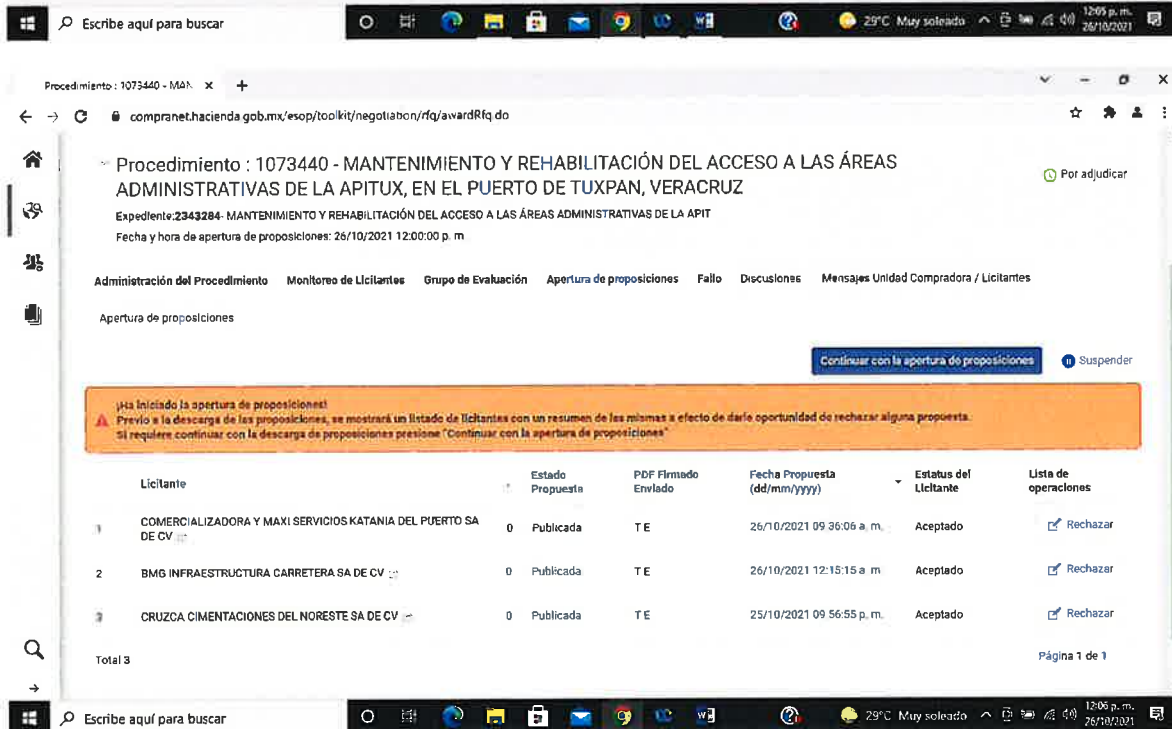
Escribe aquí para buscar
29°C Muy soleado 12:05 p. m. 26/10/2021

Procedimiento : 1073440 - MAN ×

compranet.hacienda.gob.mx/esop/toolkit/negotiation/rfq/awardRfq.do

Procedimiento : 1073440 - MANTENIMIENTO Y REHABILITACIÓN DEL ACCESO A LAS ÁREAS ADMINISTRATIVAS DE LA APITUX, EN EL PUERTO DE TUXPAN, VERACRUZ

Por adjudicar

Expediente:2343284- MANTENIMIENTO Y REHABILITACIÓN DEL ACCESO A LAS ÁREAS ADMINISTRATIVAS DE LA APIT
Fecha y hora de apertura de proposiciones: 26/10/2021 12:00:00 p. m

Administración del Procedimiento Monitoreo de Licitantes Grupo de Evaluación Apertura de proposiciones Fallo Discusiones Mensajes Unidad Compradora / Licitantes

Apertura de proposiciones

Continuar con la apertura de proposiciones
Suspender

¡Ha iniciado la apertura de proposiciones!
Previo a la descarga de las proposiciones, se mostrará un listado de licitantes con un resumen de las mismas a efecto de darle oportunidad de rechazar alguna propuesta.
Si requiere continuar con la descarga de proposiciones presione "Continuar con la apertura de proposiciones"

| | Licitante | | Estado Propuesta | PDF Firmado Enviado | Fecha Propuesta (dd/mm/yyyy) | Estatus del Licitante | Lista de operaciones |
|---|---|---|---|---|---|---|---|
| 1 | COMERCIALIZADORA Y MAXI SERVICIOS KATANIA DEL PUERTO SA DE CV | 0 | Publicada | T E | 26/10/2021 09:36:06 a. m. | Aceptado | Rechazar |
| 2 | BMG INFRAESTRUCTURA CARRETERA SA DE CV | 0 | Publicada | T E | 26/10/2021 12:15:15 a. m. | Aceptado | Rechazar |
| 3 | CRUZCA CIMENTACIONES DEL NORESTE SA DE CV | 0 | Publicada | T E | 25/10/2021 09:56:55 p. m. | Aceptado | Rechazar |

Total 3
Página 1 de 1

Escribe aquí para buscar
29°C Muy soleado 12:06 p. m. 26/10/2021